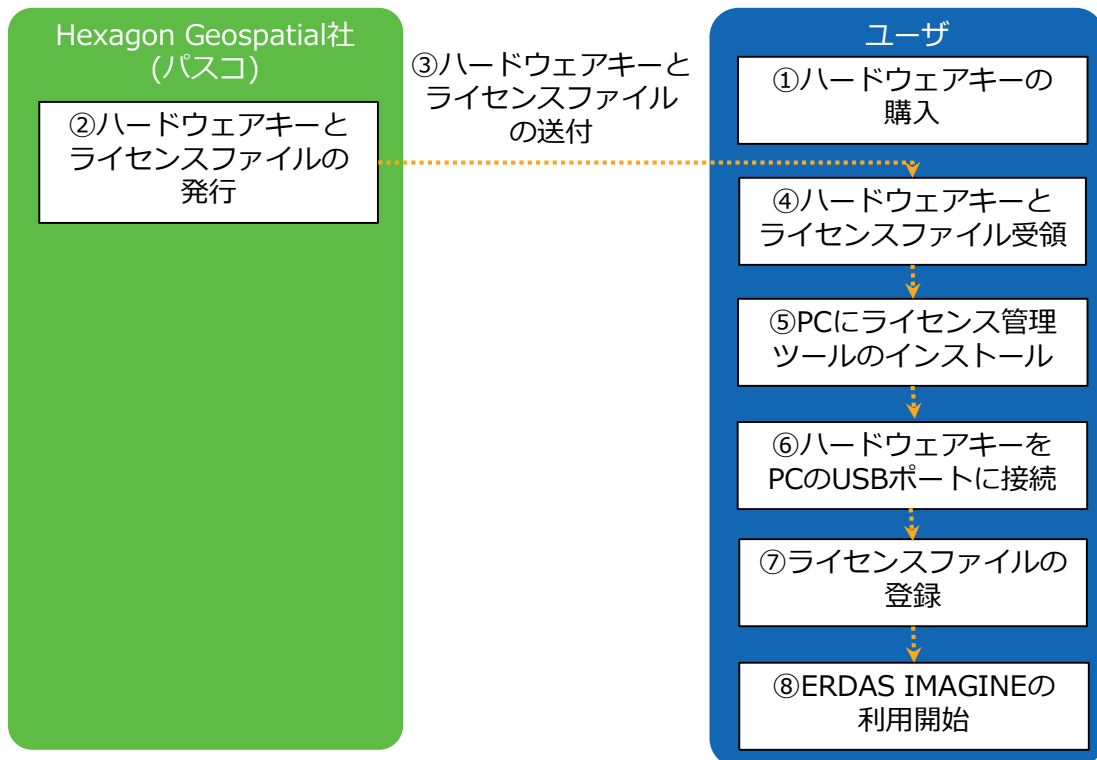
Hexagon Geospatial社
(パスコ)

②ハードウェアキーとライセンスファイルの発行

③ハードウェアキーとライセンスファイルの送付

ユーザ

①ハードウェアキーの購入

④ハードウェアキーとライセンスファイル受領

⑤PCにライセンス管理ツールのインストール

⑥ハードウェアキーをPCのUSBポートに接続

⑦ライセンスファイルの登録

⑧ERDAS IMAGINEの利用開始